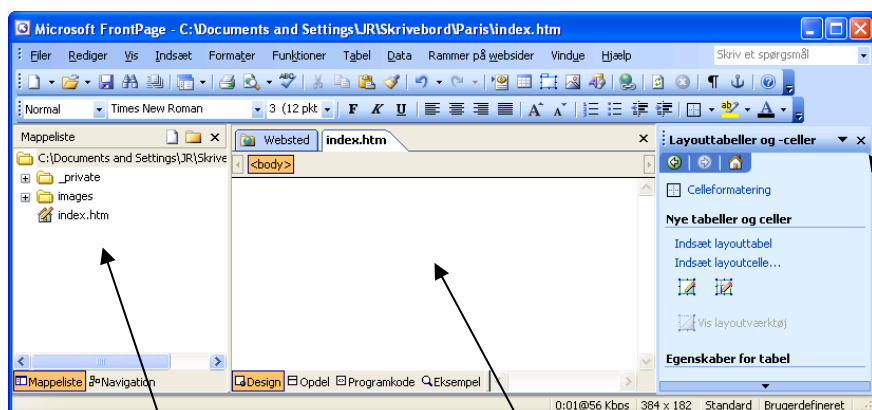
Microsoft FrontPage - C:\Documents and Settings\JR\Skrivebord\Paris\index.htm

Filer Rediger Vis Indsæt Formater Funktioner Tabel Data Rammer på websider Vindue Hjælp

Skriv et spørgsmål

Normal Times New Roman 3 (12 pkt) F K U

Mappeliste

C:\Documents and Settings\JR\Skrive

_private

images

index.htm

Websted index.htm

<body>

Layouttabeller og -celler

Celleformatering

Nye tabeller og celler

Indsæt layouttabel

Indsæt layoutcelle...

Vis layoutværktøj

Egenskaber for tabel

Mappeliste Navigation

Design Opdel Programkode Eksempel

0:01@56 Kbps 384 x 182 Standard Brugerdefineret